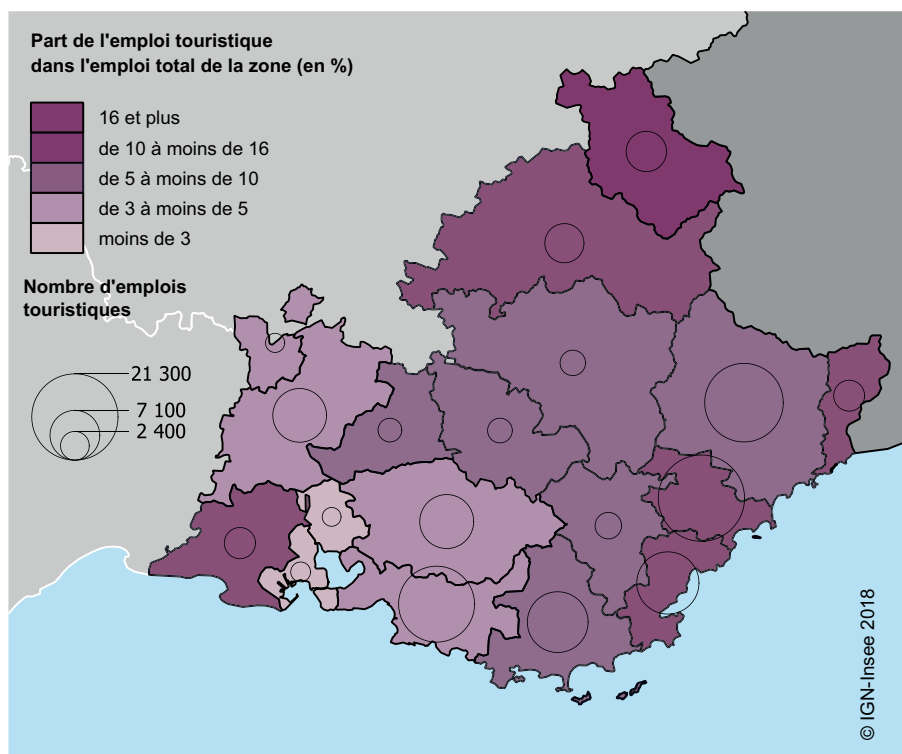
Part de l'emploi touristique dans l'emploi total de la zone (en %)

16 et plus
de 10 à moins de 16
de 5 à moins de 10
de 3 à moins de 5
moins de 3

Nombre d'emplois touristiques

21 300
7 100
2 400

© IGN-Insee 2018